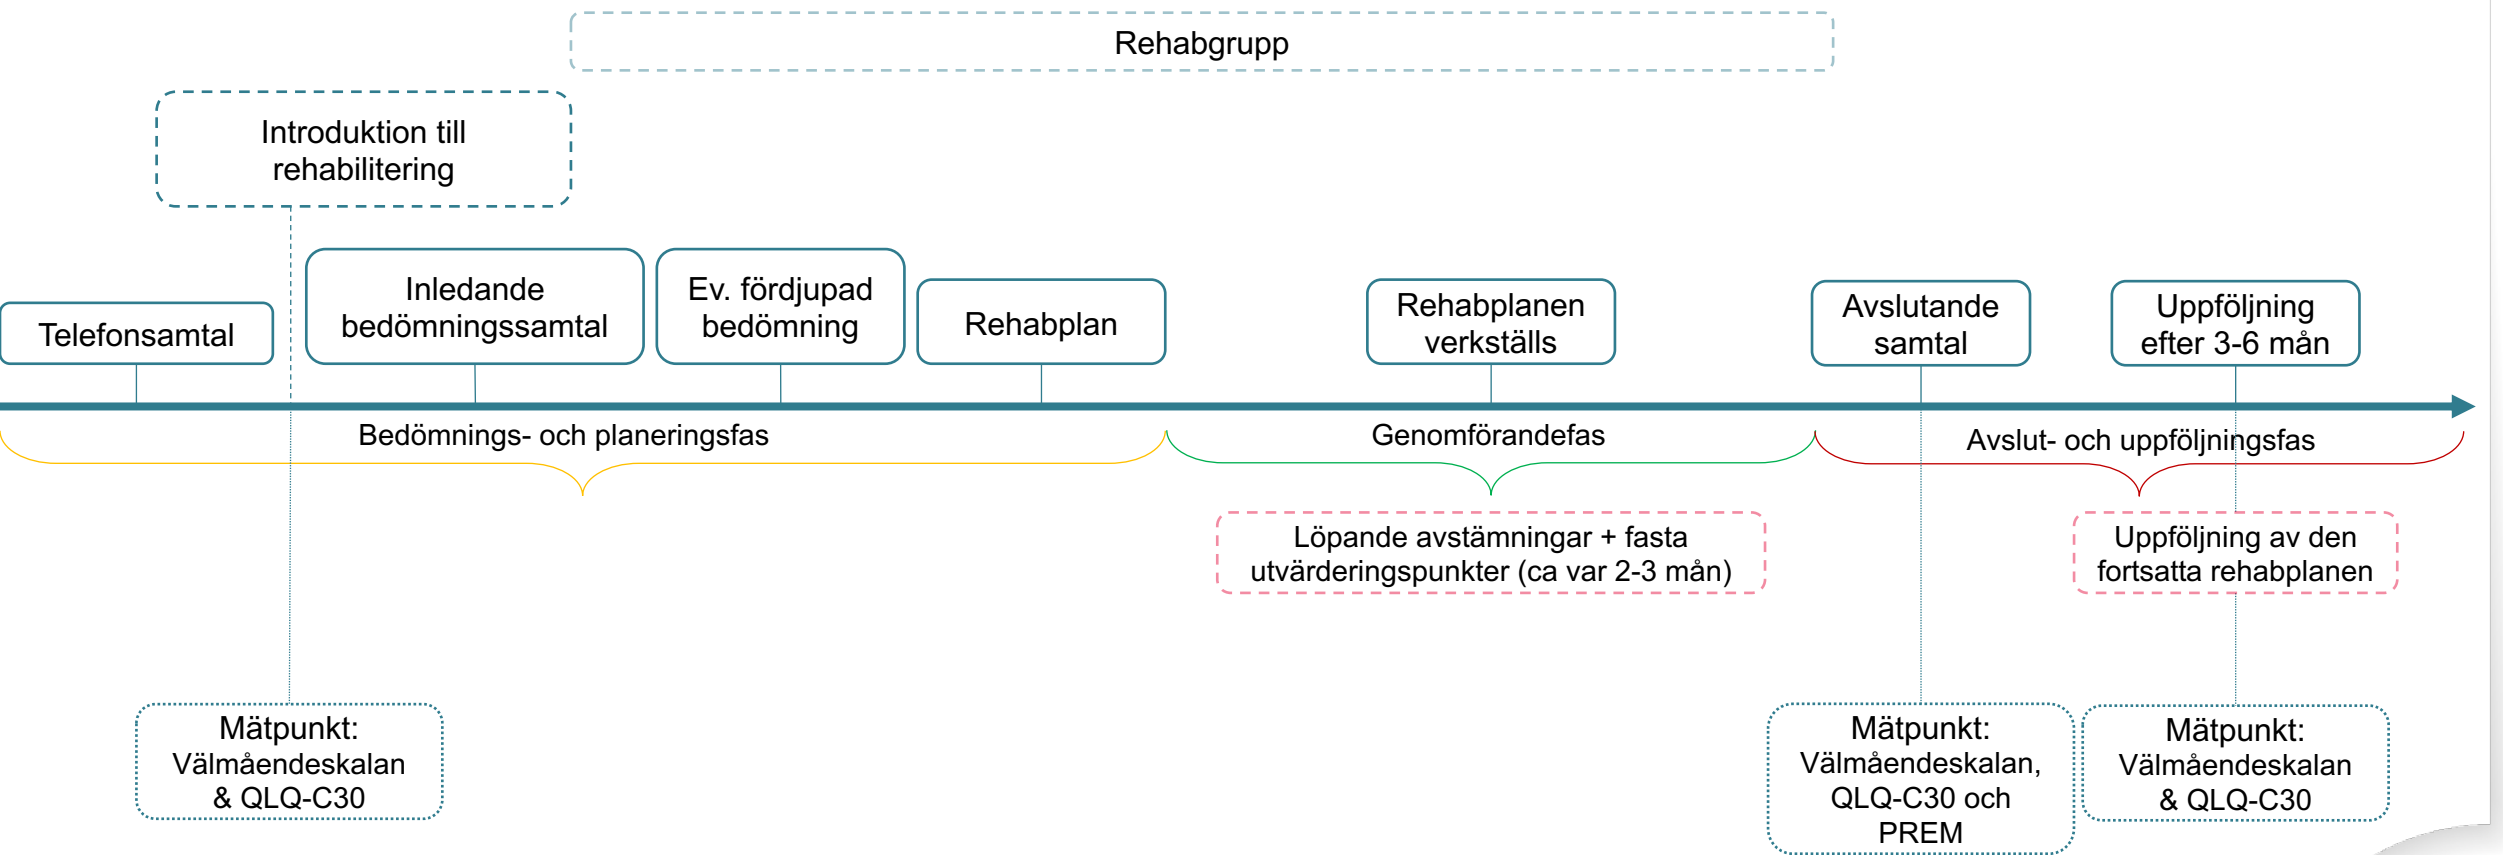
Rehabgrupp

Introduktion till rehabilitering

Telefonsamtal

Inledande bedömningssamtal

Ev. fördjupad bedömning

Rehabplan

Rehabplanen verkställs

Avslutande samtal

Uppföljning efter 3-6 mån

Bedömnings- och planeringsfas

Genomförandefas

Avslut- och uppföljningsfas

Löpande avstämningar + fasta utvärderingspunkter (ca var 2-3 mån)

Uppföljning av den fortsatta rehabplanen

Mätpunkt: Välmåendeskalan & QLQ-C30

Mätpunkt: Välmåendeskalan, QLQ-C30 och PREM

Mätpunkt: Välmåendeskalan & QLQ-C30